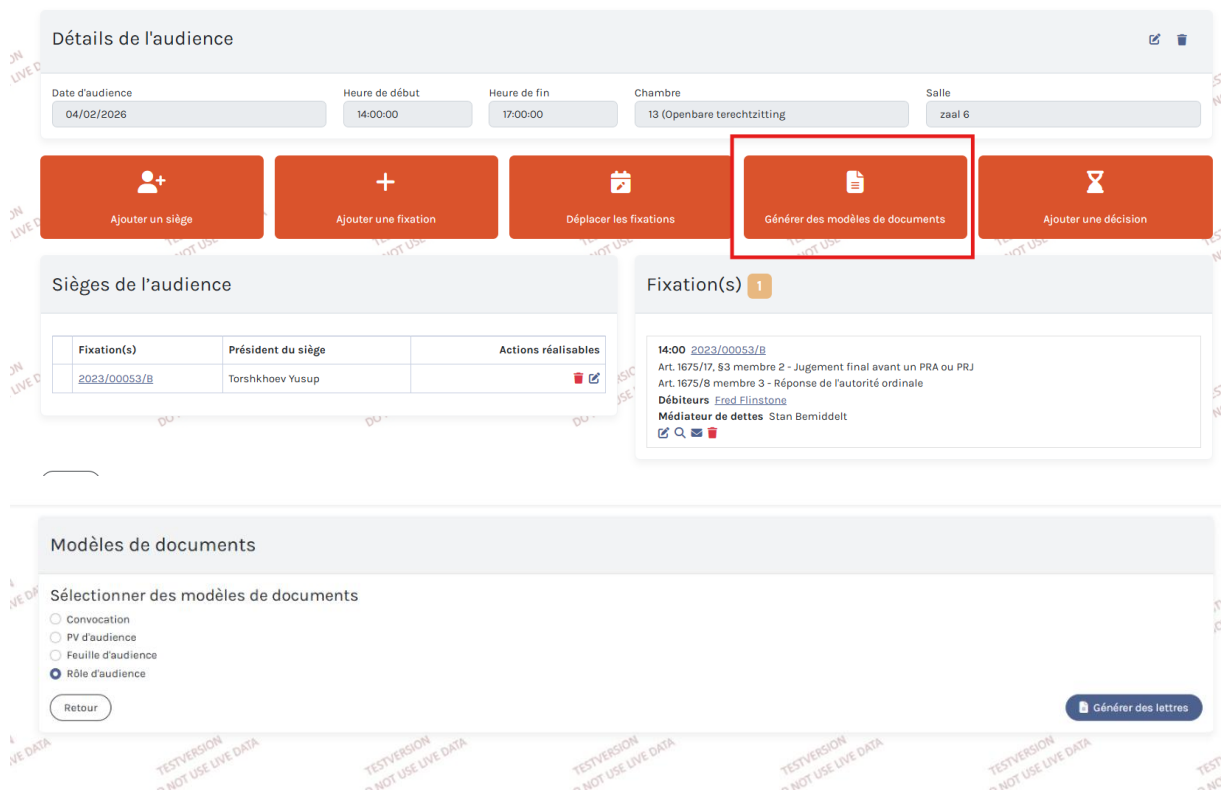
Détails de l'audience

Date d'audience
04/02/2026
Heure de début
14:00:00
Heure de fin
17:00:00
Chambre
13 (Openbare terechtzitting
Salle
zaal 6

Ajouter un siège
Ajouter une fixation
Déplacer les fixations
Générer des modèles de documents
Ajouter une décision

Sièges de l'audience

| Fixation(s) | Président du siège | Actions réalisables |
|---|---|---|
| 2023/00053/B | Torshkhoev Yusup | |

Fixation(s) 1

14:00 2023/00053/B
Art. 1675/17, §3 membre 2 - Jugement final avant un PRA ou PRJ
Art. 1675/8 membre 3 - Réponse de l'autorité ordinale
Débiteurs Fred Flinstone
Médiateur de dettes Stan Bemiddelt

Modèles de documents

Sélectionner des modèles de documents
Convocation
PV d'audience
Feuille d'audience
Rôle d'audience

Retour
Générer des lettres

TESTVERSION DO NOT USE LIVE DATA